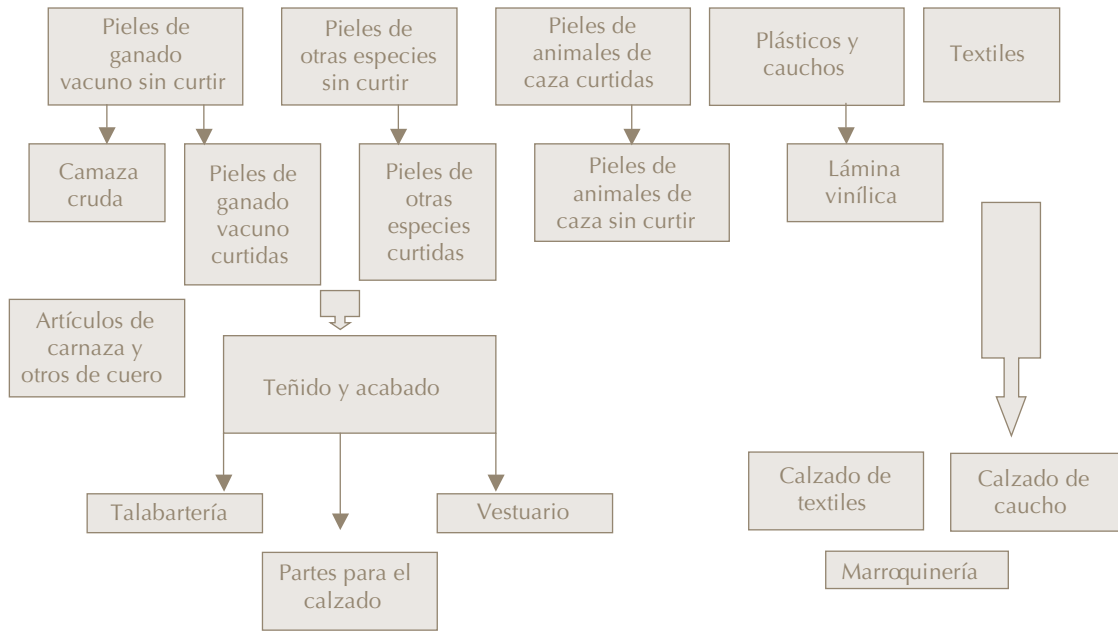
Pieles de ganado vacuno sin curtir

Pieles de otras especies sin curtir

Pieles de animales de caza curtidas

Plásticos y cauchos

Textiles

Camaza cruda

Pieles de ganado vacuno curtidas

Pieles de otras especies curtidas

Pieles de animales de caza sin curtir

Lámina vinílica

Artículos de carnaza y otros de cuero

Teñido y acabado

Talabartería

Partes para el calzado

Vestuario

Calzado de textiles

Calzado de caucho

Marroquinería